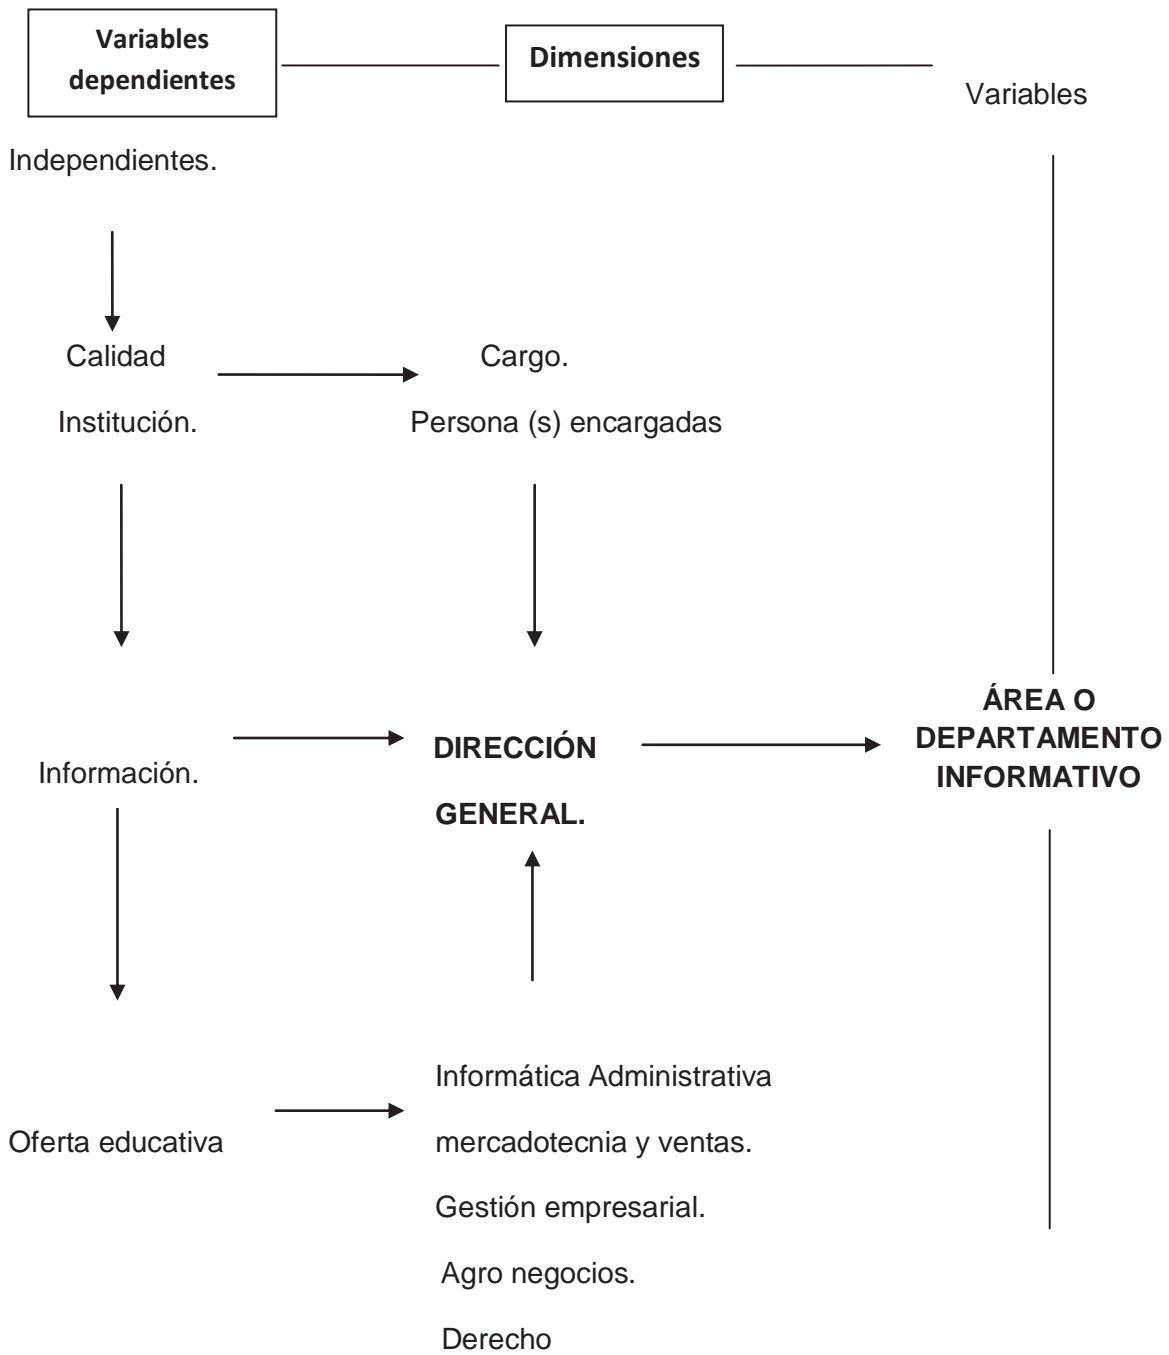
Variables dependientes

Dimensiones

Variables

Independientes.

Calidad

Institución.

Cargo.

Persona (s) encargadas

Información.

DIRECCIÓN

GENERAL.

ÁREA O DEPARTAMENTO INFORMATIVO

Oferta educativa

Informática Administrativa

mercadotecnia y ventas.

Gestión empresarial.

Agro negocios.

Derecho